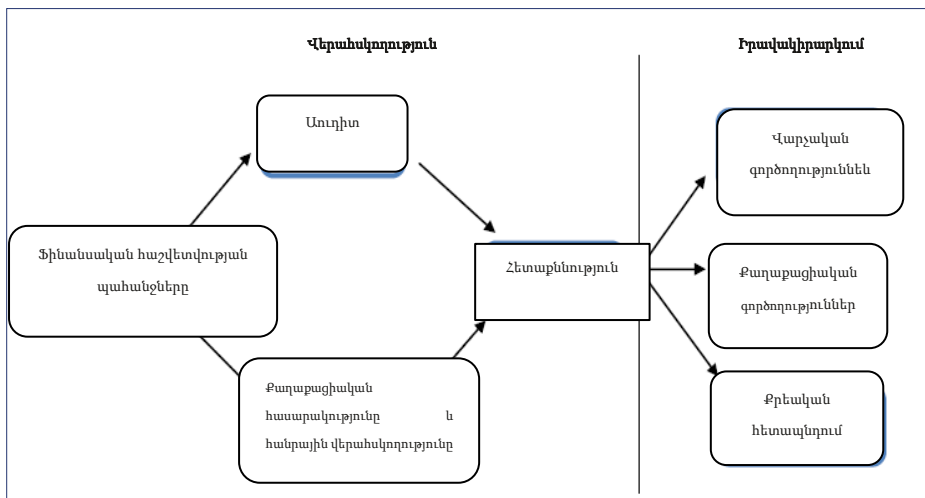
Վերահսկողություն

Իրավակիրարկում

Աուդիտ

Ֆինանսական հաշվետվության պահանջները

Հետաքննություն

Քաղաքացիական հասարակությունը և հանրային վերահսկողությունը

Վարչական գործողություննեն

Քաղաքացիական գործողություններ

Քրեական հետապնդում